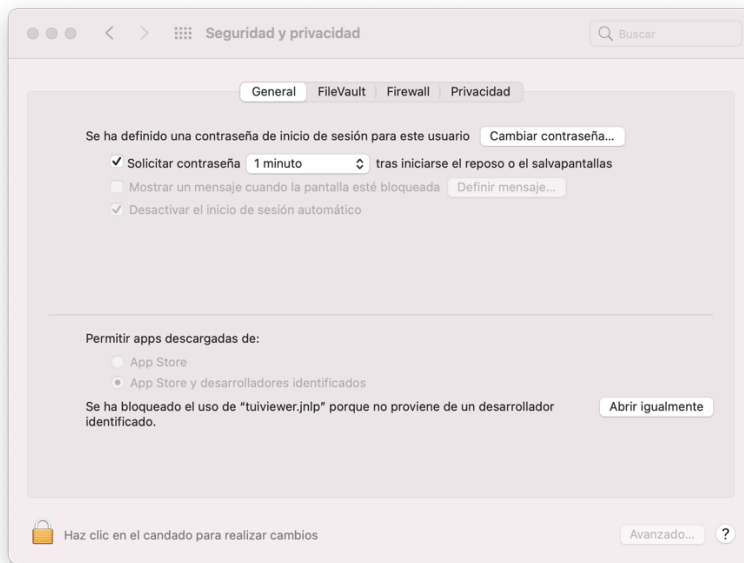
Seguridad y privacidad

Buscar

General | FileVault | Firewall | Privacidad

Se ha definido una contraseña de inicio de sesión para este usuario  Cambiar contraseña...

✓ Solicitar contraseña  1 minuto  tras iniciarse el reposo o el salvapantallas

Mostrar un mensaje cuando la pantalla esté bloqueada  Definir mensaje...

✓ Desactivar el inicio de sesión automático

Permitir apps descargadas de:

App Store

App Store y desarrolladores identificados

Se ha bloqueado el uso de "tuiviewer.jnlp" porque no proviene de un desarrollador identificado.  Abrir igualmente

Haz clic en el candado para realizar cambios

Avanzado...  ?